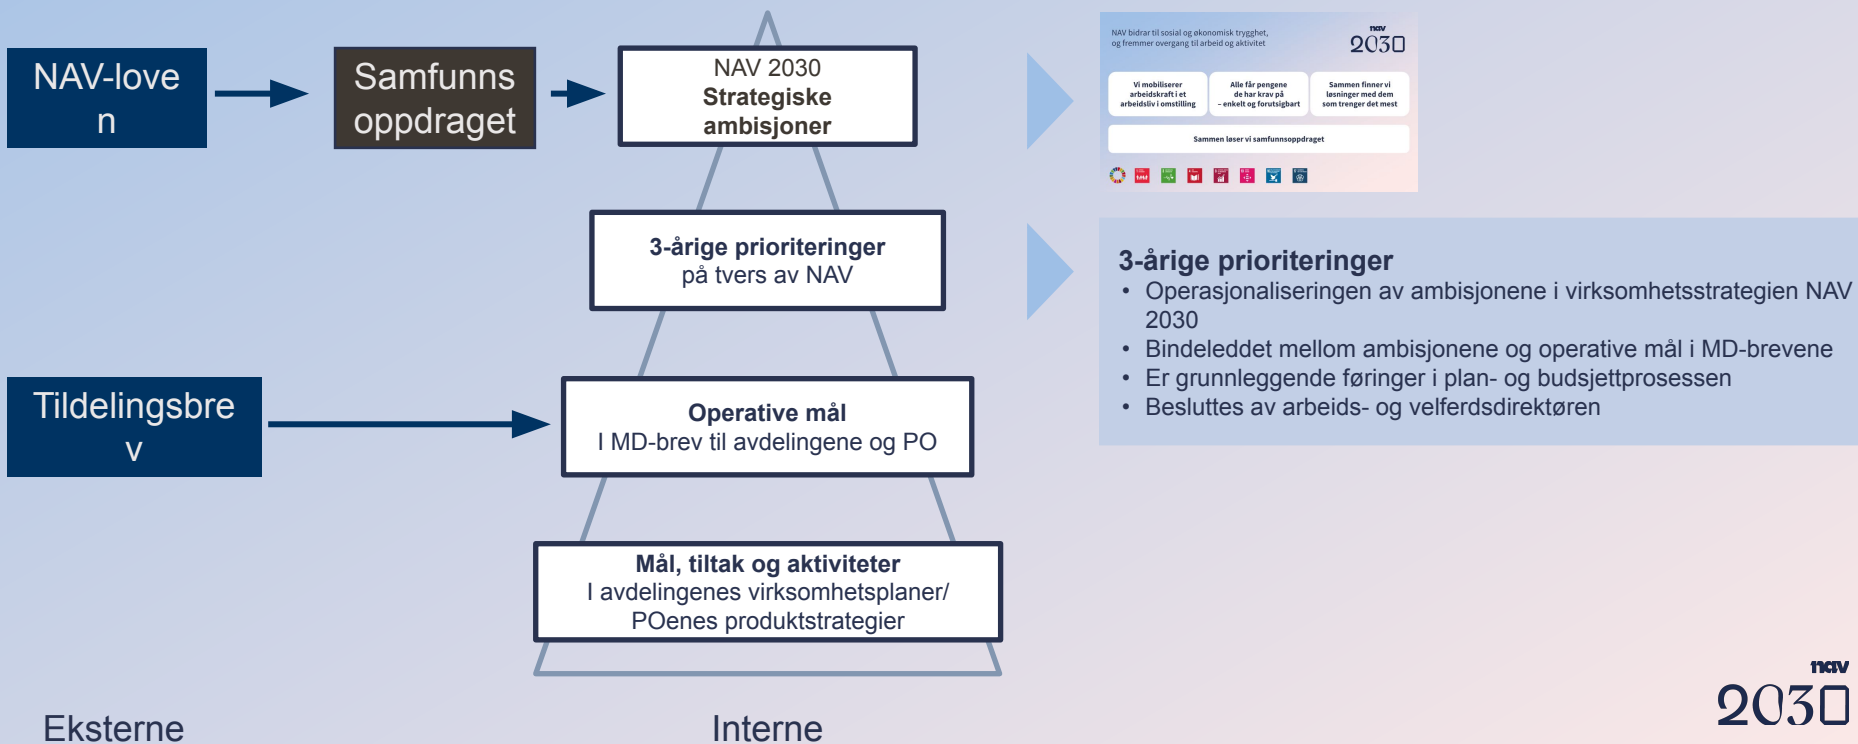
NAV-loven

Samfunnsoppdraget

NAV 2030
**Strategiske ambisjoner**

NAV bidrar til sosial og økonomisk trygghet, og fremmer overgang til arbeid og aktivitet

nav
2030

Vi mobiliserer arbeidskraft i et arbeidsliv i omstilling

Alle får pengene de har krav på – enkelt og forutsigbart

Sammen finner vi løsninger med dem som trenger det mest

Sammen løser vi samfunnsoppdraget

**3-årige prioriteringer**
på tvers av NAV

**3-årige prioriteringer**
• Operasjonaliseringen av ambisjonene i virksomhetsstrategien NAV 2030
• Bindeleddet mellom ambisjonene og operative mål i MD-brevene
• Er grunnleggende føringer i plan- og budsjettprosessen
• Besluttes av arbeids- og velferdsdirektøren

Tildelingsbrev

**Operative mål**
I MD-brev til avdelingene og PO

**Mål, tiltak og aktiviteter**
I avdelingenes virksomhetsplaner/ POenes produktstrategier

Eksterne

Interne

nav
2030